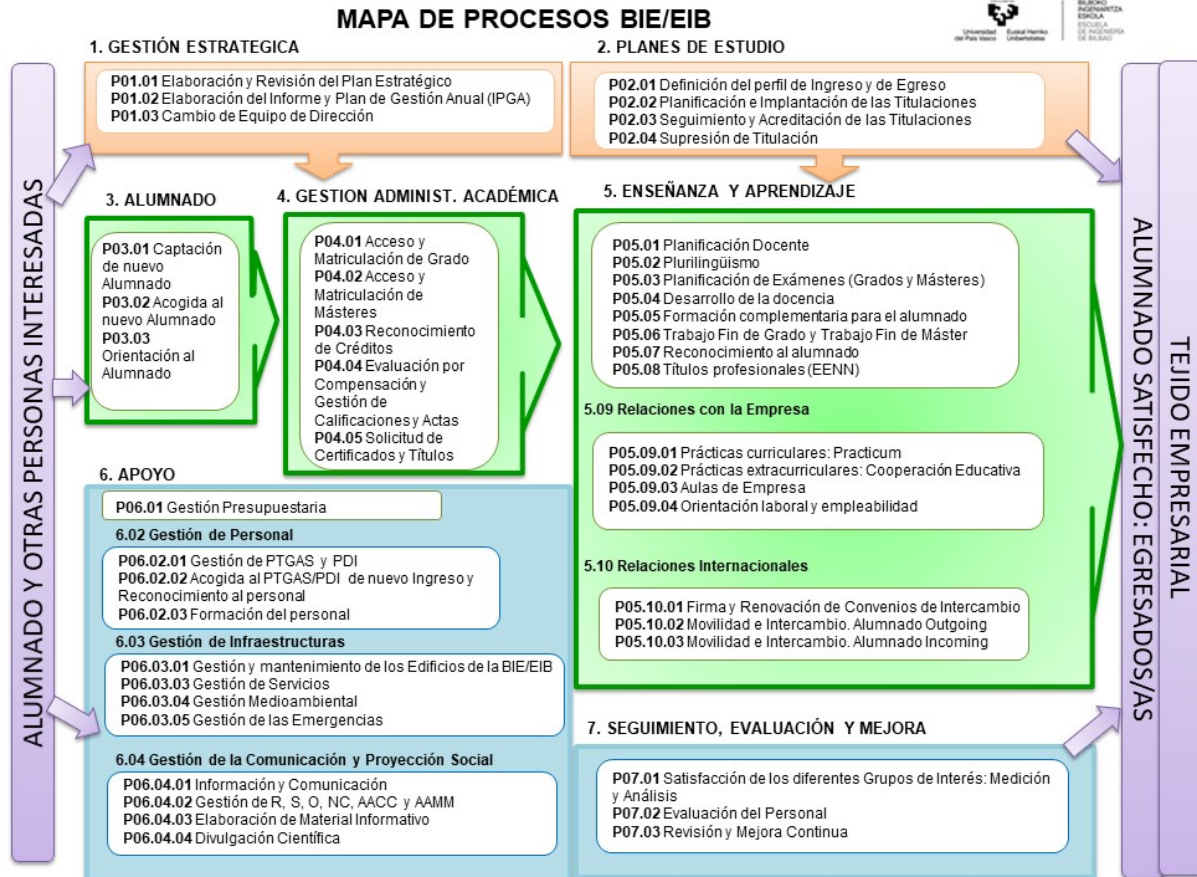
MAPA DE PROCESOS BIE/EIB

Universidad del País Vasco Euskal Herriko Unibertsitatea

BILBOKO INGENIARITZA ESKOLA
ESCUELA DE INGENIERÍA DE BILBAO

1. GESTIÓN ESTRATEGICA

P01.01 Elaboración y Revisión del Plan Estratégico
P01.02 Elaboración del Informe y Plan de Gestión Anual (IPGA)
P01.03 Cambio de Equipo de Dirección

2. PLANES DE ESTUDIO

P02.01 Definición del perfil de Ingreso y de Egreso
P02.02 Planificación e Implantación de las Titulaciones
P02.03 Seguimiento y Acreditación de las Titulaciones
P02.04 Supresión de Titulación

ALUMNADO Y OTRAS PERSONAS INTERESADAS

3. ALUMNADO

P03.01 Captación de nuevo Alumnado
P03.02 Acogida al nuevo Alumnado
P03.03 Orientación al Alumnado

4. GESTION ADMINIST. ACADÉMICA

P04.01 Acceso y Matriculación de Grado
P04.02 Acceso y Matriculación de Másteres
P04.03 Reconocimiento de Créditos
P04.04 Evaluación por Compensación y Gestión de Calificaciones y Actas
P04.05 Solicitud de Certificados y Títulos

5. ENSEÑANZA Y APRENDIZAJE

P05.01 Planificación Docente
P05.02 Plurilingüismo
P05.03 Planificación de Exámenes (Grados y Másteres)
P05.04 Desarrollo de la docencia
P05.05 Formación complementaria para el alumnado
P05.06 Trabajo Fin de Grado y Trabajo Fin de Máster
P05.07 Reconocimiento al alumnado
P05.08 Títulos profesionales (EENN)

5.09 Relaciones con la Empresa

P05.09.01 Prácticas curriculares: Practicum
P05.09.02 Prácticas extracurriculares: Cooperación Educativa
P05.09.03 Aulas de Empresa
P05.09.04 Orientación laboral y empleabilidad

5.10 Relaciones Internacionales

P05.10.01 Firma y Renovación de Convenios de Intercambio
P05.10.02 Movilidad e Intercambio. Alumnado Outgoing
P05.10.03 Movilidad e Intercambio. Alumnado Incoming

6. APOYO

P06.01 Gestión Presupuestaria

6.02 Gestión de Personal

P06.02.01 Gestión de PTGAS y PDI
P06.02.02 Acogida al PTGAS/PDI de nuevo Ingreso y Reconocimiento al personal
P06.02.03 Formación del personal

6.03 Gestión de Infraestructuras

P06.03.01 Gestión y mantenimiento de los Edificios de la BIE/EIB
P06.03.03 Gestión de Servicios
P06.03.04 Gestión Medioambiental
P06.03.05 Gestión de las Emergencias

6.04 Gestión de la Comunicación y Proyección Social

P06.04.01 Información y Comunicación
P06.04.02 Gestión de R, S, O, NC, AACC y AAMM
P06.04.03 Elaboración de Material Informativo
P06.04.04 Divulgación Científica

7. SEGUIMIENTO, EVALUACIÓN Y MEJORA

P07.01 Satisfacción de los diferentes Grupos de Interés: Medición y Análisis
P07.02 Evaluación del Personal
P07.03 Revisión y Mejora Continua

ALUMNADO SATISFECHO: EGRESADOS/AS

TEJIDO EMPRESARIAL